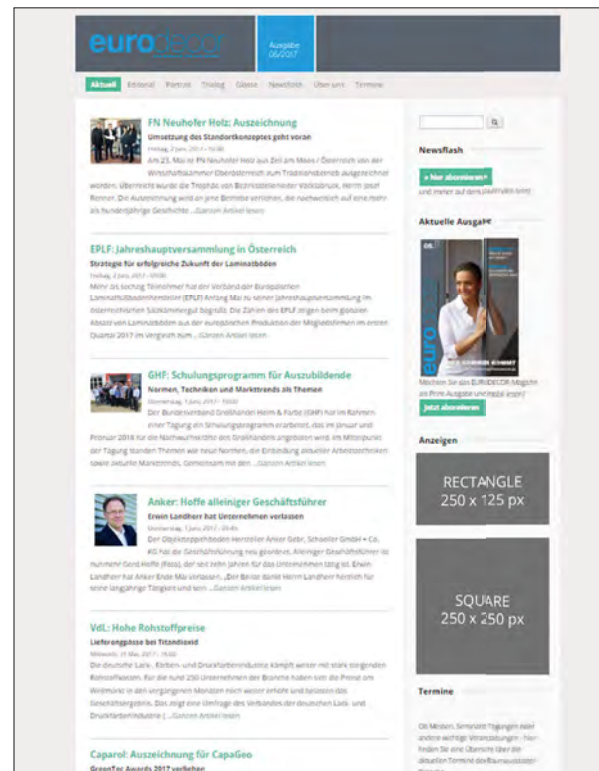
eurodecor

Ausgabe 06/2017

Aktuell Editorial Porträt Dialog Gloss Newsflash Über uns Termine

FN Neuhofer Holz: Auszeichnung

Umsetzung des Standortkonzeptes geht voran

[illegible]

Am 23. Mai ist FN Neuhofer Holz aus Zell am Moos / Österreich von der Wirtschaftskammer Oberösterreich zum Traditionsbetrieb ausgezeichnet worden. Überreicht wurde die Trophäe von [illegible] Vöcklabruck, Herrn Josef Renner. Die Auszeichnung wird an jene Betriebe verliehen, die nachweislich auf eine mehr als hundertjährige Geschichte ... Ganzen Artikel lesen

EPLF: Jahreshauptversammlung in Österreich

Strategie für erfolgreiche Zukunft der Laminatböden

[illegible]

Mehr als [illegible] Teilnehmer hat der Verband der Europäischen Laminatfussbodenhersteller (EPLF) Anfang Mai zu seiner Jahreshauptversammlung im österreichischen Salzkammergut begrüßt. Die Zahlen des EPLF zeigen beim globalen Absatz von Laminatböden aus der europäischen Produktion der Mitgliedsfirmen im ersten Quartal 2017 im Vergleich zum ... Ganzen Artikel lesen

GHF: Schulungsprogramm für Auszubildende

Normen, Techniken und Markttrends als Themen

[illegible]

Der Bundesverband Großhandel Heim & Farbe (GHF) hat im Rahmen einer Tagung ein Schulungsprogramm erarbeitet, das im Januar und Februar 2018 für die Nachwuchskräfte des Großhandels angeboten wird. Im Mittelpunkt der Tagung standen Themen wie neue Normen, die Erstellung aktueller Arbeitstechniken sowie aktuelle Markttrends. Gemeinsam mit den ... Ganzen Artikel lesen

Anker: Hoffe alleiniger Geschäftsführer

Erwin Landherr hat Unternehmen verlassen

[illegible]

Der Objektteppichboden-Hersteller Anker Gebr. Schoeller GmbH + Co. KG hat die Geschäftsführung neu geordnet. Alleiniger Geschäftsführer ist nunmehr Gerd Hoffe (Foto), der seit zehn Jahren für das Unternehmen tätig ist. Erwin Landherr hat Anker Ende Mai verlassen. „Der Beirat dankt Herrn Landherr herzlich für seine langjährige Tätigkeit und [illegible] ... Ganzen Artikel lesen

VdL: Hohe Rohstoffpreise

Lieferengpässe bei Titandioxid

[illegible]

Die deutsche Lack-, Farben- und Druckfarbenindustrie kämpft weiter mit stark steigenden Rohstoffkosten. Für die rund 250 Unternehmen der Branche haben sich die Preise am Weltmarkt in den vergangenen Monaten noch weiter erhöht und belasten das Geschäftsergebnis. Das zeigt eine Umfrage des Verbandes der deutschen Lack- und Druckfarbenindustrie (... Ganzen Artikel lesen

Caparol: Auszeichnung für CapaGeo

GreenTec Awards 2017 verliehen

Newsflash

» Hier abonnieren «

und immer auf dem Laufenden sein!

Aktuelle Ausgabe

euro

Möchten Sie das EURODECOR-Magazin als Print-Ausgabe unverbindlich lesen?

Jetzt abonnieren

Anzeigen

RECTANGLE
250 x 125 px

SQUARE
250 x 250 px

Termine

Ob Messen, Seminare, Tagungen oder andere wichtige Veranstaltungen - hier finden Sie eine Übersicht über die aktuellen Termine der Raumausstatter-Branche.